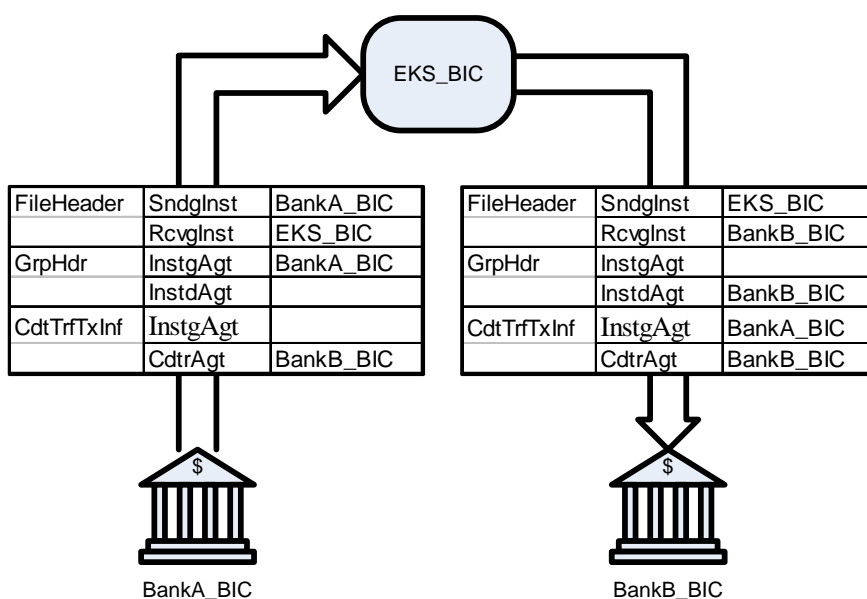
EKS_BIC

| FileHeader | SndgInst | BankA_BIC |
|---|---|---|
| | RcvgInst | EKS_BIC |
| GrpHdr | InstgAgt | BankA_BIC |
| | InstdAgt | |
| CdtTrfTxInf | InstgAgt | |
| | CdtrAgt | BankB_BIC |

| FileHeader | SndgInst | EKS_BIC |
|---|---|---|
| | RcvgInst | BankB_BIC |
| GrpHdr | InstgAgt | |
| | InstdAgt | BankB_BIC |
| CdtTrfTxInf | InstgAgt | BankA_BIC |
| | CdtrAgt | BankB_BIC |

$

BankA_BIC

$

BankB_BIC